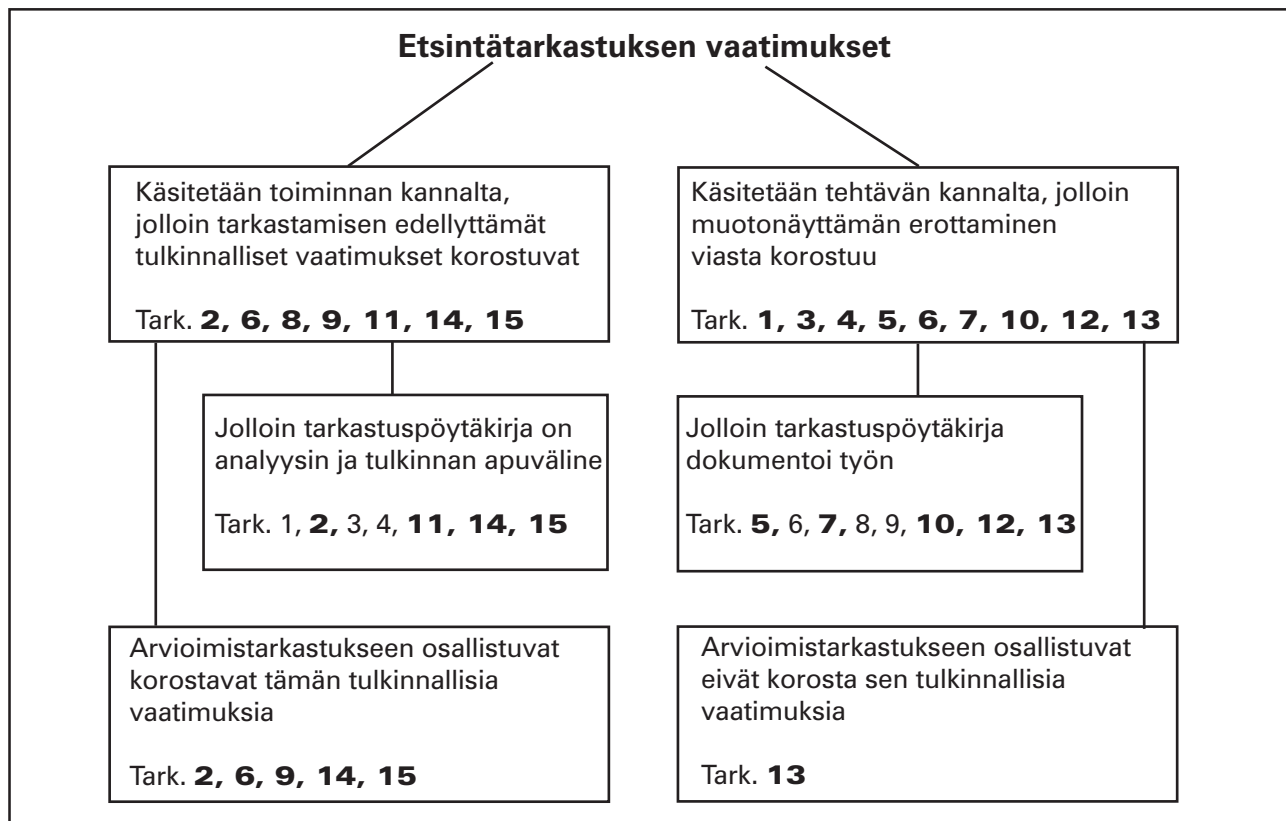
Etsintätarkastuksen vaatimukset

Käsitetään toiminnan kannalta, jolloin tarkastamisen edellyttämät tulkinnalliset vaatimukset korostuvat

Tark. 2, 6, 8, 9, 11, 14, 15

Jolloin tarkastuspöytäkirja on analyysin ja tulkinnan apuväline

Tark. 1, 2, 3, 4, 11, 14, 15

Arvioimistarkastukseen osallistuvat korostavat tämän tulkinnallisia vaatimuksia

Tark. 2, 6, 9, 14, 15

Käsitetään tehtävän kannalta, jolloin muotonäyttämän erottaminen viasta korostuu

Tark. 1, 3, 4, 5, 6, 7, 10, 12, 13

Jolloin tarkastuspöytäkirja dokumentoi työn

Tark. 5, 6, 7, 8, 9, 10, 12, 13

Arvioimistarkastukseen osallistuvat eivät korosta sen tulkinnallisia vaatimuksia

Tark. 13